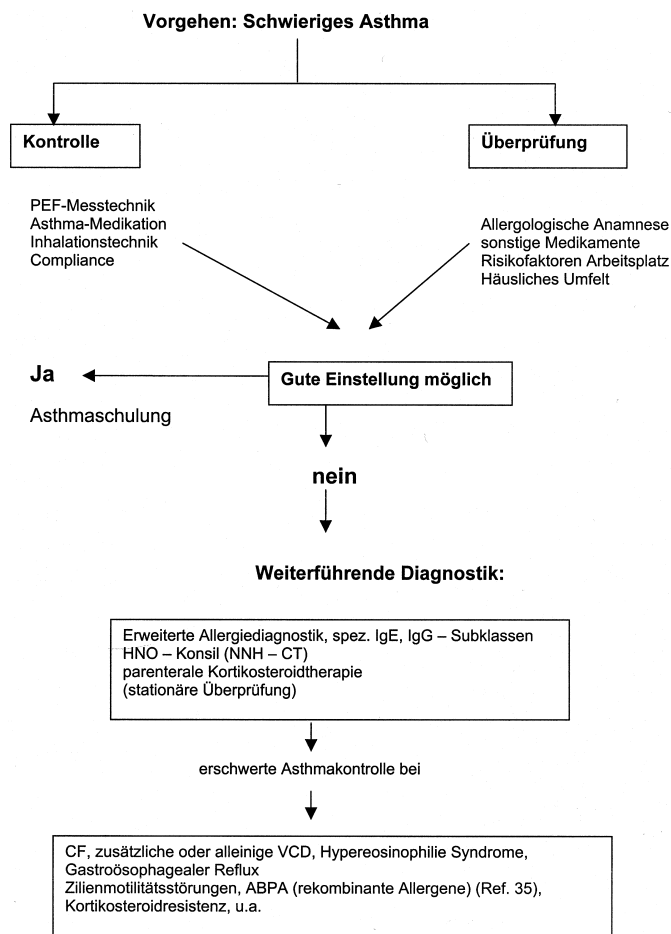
Vorgehen: Schwieriges Asthma

Kontrolle

Überprüfung

PEF-Messtechnik
Asthma-Medikation
Inhalationstechnik
Compliance

Allergologische Anamnese
sonstige Medikamente
Risikofaktoren Arbeitsplatz
Häusliches Umfelt

Ja

Asthmaschulung

Gute Einstellung möglich

nein

Weiterführende Diagnostik:

Erweiterte Allergiediagnostik, spez. IgE, IgG – Subklassen
HNO – Konsil (NNH – CT)
parenterale Kortikosteroidtherapie
(stationäre Überprüfung)

erschwerte Asthmakontrolle bei

CF, zusätzliche oder alleinige VCD, Hypereosinophilie Syndrome, Gastroösophagealer Reflux
Zilienmotilitätsstörungen, ABPA (rekombinante Allergene) (Ref. 35), Kortikosteroidresistenz, u.a.